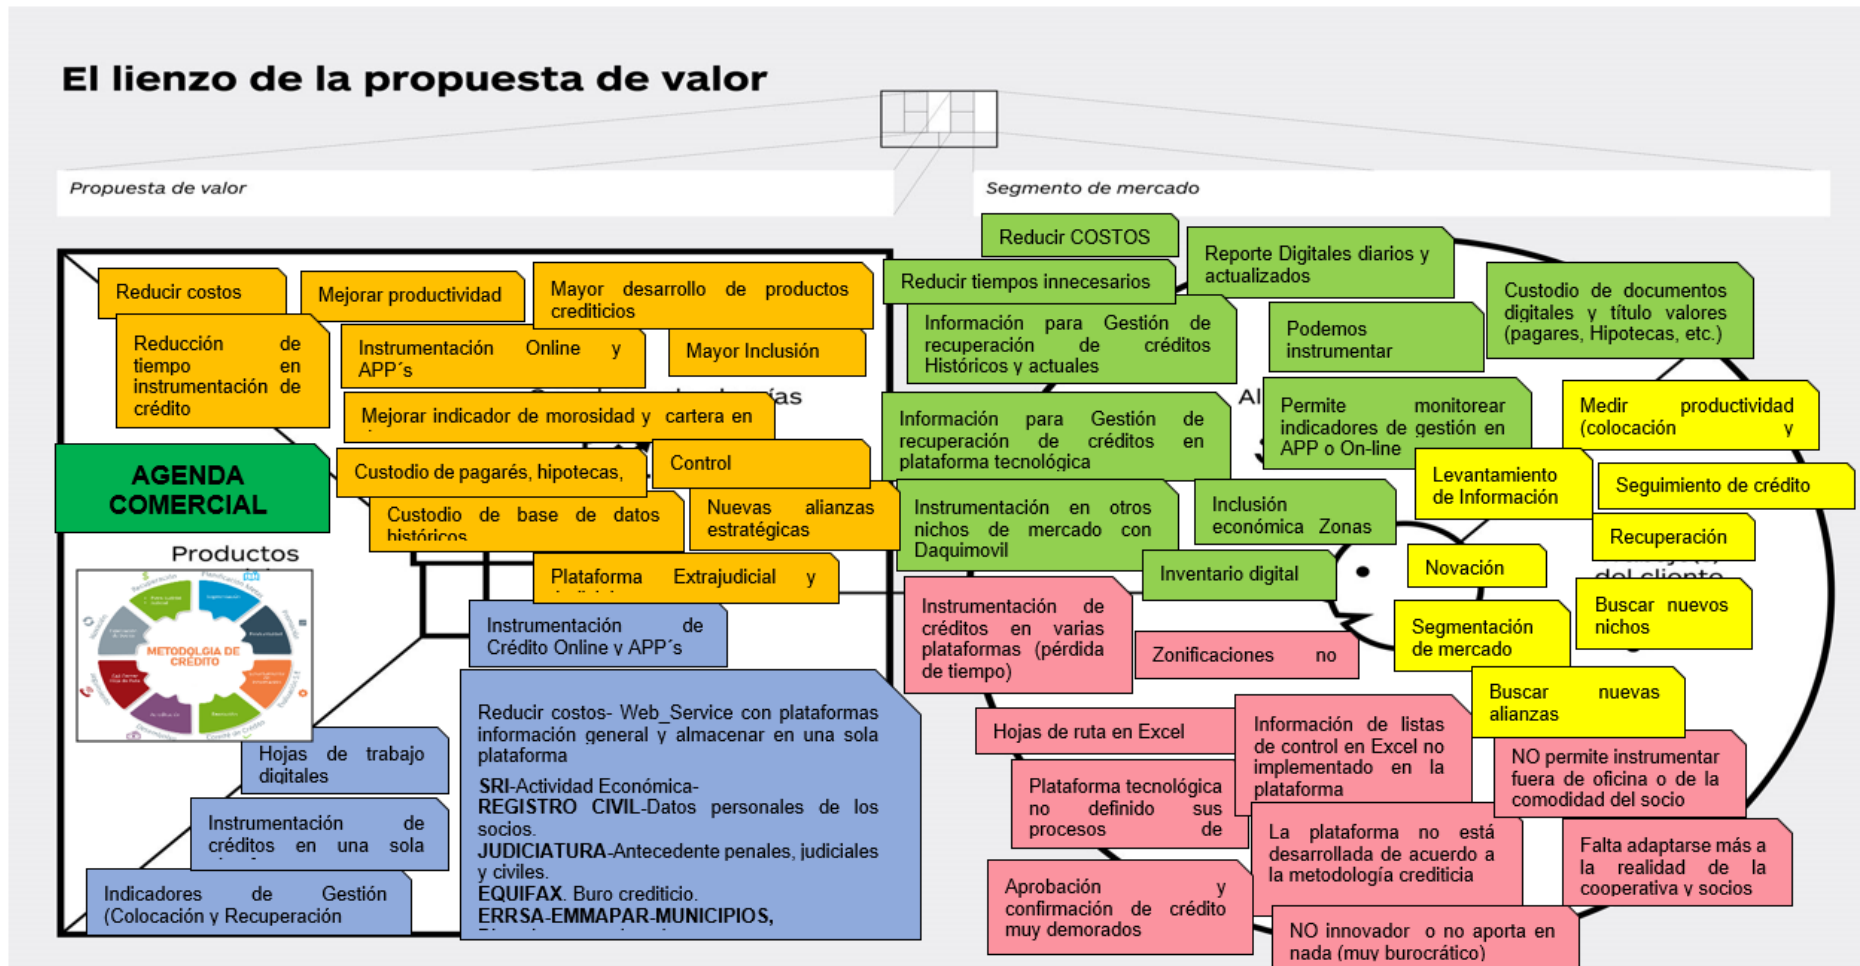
El lienzo de la propuesta de valor

Propuesta de valor

Segmento de mercado

Reducir costos

Mejorar productividad

Mayor desarrollo de productos crediticios

Reducción de tiempo en instrumentación de crédito

Instrumentación Online y APP´s

Mayor Inclusión

Mejorar indicador de morosidad y cartera en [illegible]

AGENDA COMERCIAL

Custodio de pagarés, hipotecas,

Control

Custodio de base de datos históricos

Nuevas alianzas estratégicas

Productos

Plataforma Extrajudicial y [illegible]

METODOLGIA DE CRÉDITO

Instrumentación de Crédito Online y APP´s

Hojas de trabajo digitales

Instrumentación de créditos en una sola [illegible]

Indicadores de Gestión (Colocación y Recuperación

Reducir costos- Web_Service con plataformas información general y almacenar en una sola plataforma

SRI-Actividad Económica-
REGISTRO CIVIL-Datos personales de los socios.
JUDICIATURA-Antecedente penales, judiciales y civiles.
EQUIFAX. Buro crediticio.
ERRSA-EMMAPAR-MUNICIPIOS,

Reducir COSTOS

Reporte Digitales diarios y actualizados

Reducir tiempos innecesarios

Información para Gestión de recuperación de créditos Históricos y actuales

Podemos instrumentar

Custodio de documentos digitales y título valores (pagares, Hipotecas, etc.)

Información para Gestión de recuperación de créditos en plataforma tecnológica

Permite monitorear indicadores de gestión en APP o On-line

Medir productividad (colocación y

Levantamiento de Información

Seguimiento de crédito

Instrumentación en otros nichos de mercado con Daquimovil

Inclusión económica Zonas

Recuperación

Novación

Inventario digital

Buscar nuevos nichos

Instrumentación de créditos en varias plataformas (pérdida de tiempo)

Zonificaciones no

Segmentación de mercado

Buscar nuevas alianzas

Hojas de ruta en Excel

Información de listas de control en Excel no implementado en la plataforma

NO permite instrumentar fuera de oficina o de la comodidad del socio

Plataforma tecnológica no definido sus procesos de

La plataforma no está desarrollada de acuerdo a la metodología crediticia

Falta adaptarse más a la realidad de la cooperativa y socios

Aprobación y confirmación de crédito muy demorados

NO innovador o no aporta en nada (muy burocrático)